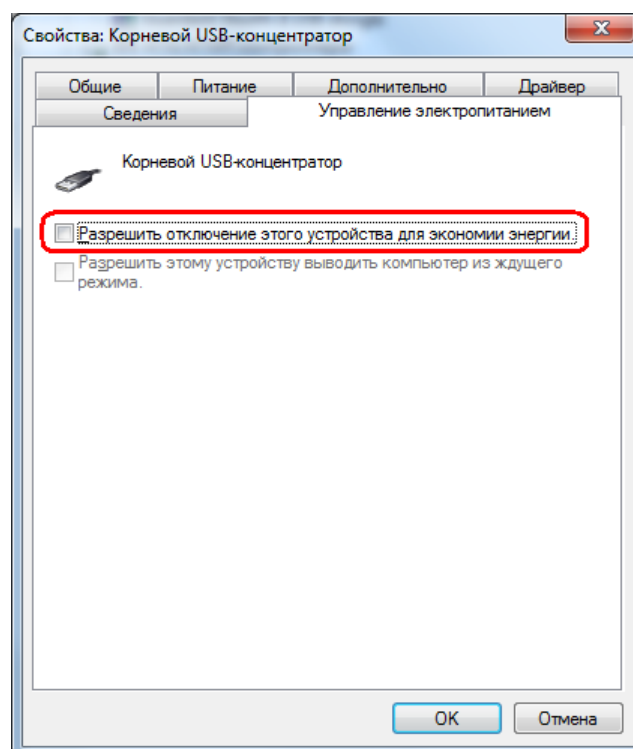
Свойства: Корневой USB-концентратор

Общие | Питание | Дополнительно | Драйвер
Сведения | Управление электропитанием

Корневой USB-концентратор

Разрешить отключение этого устройства для экономии энергии.

Разрешить этому устройству выводить компьютер из ждущего режима.

OK | Отмена